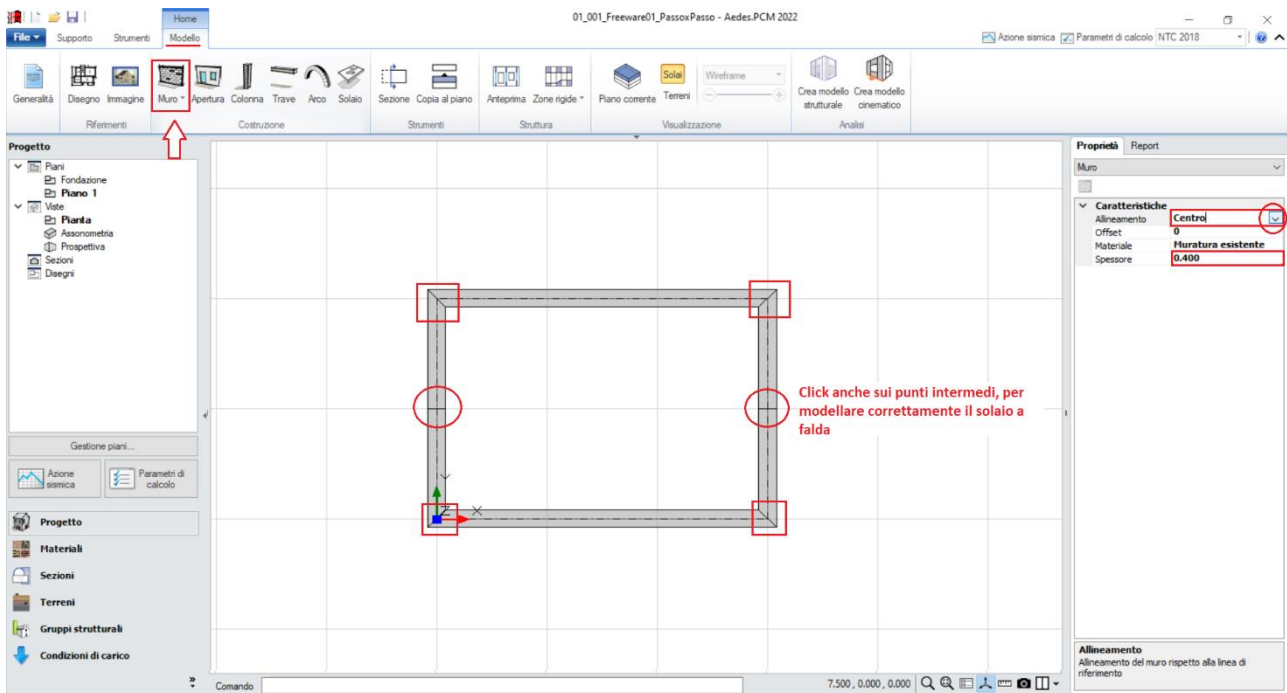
Home
File
Supporto
Strumenti
Modello
01_001_Freeware01_PassoxPasso - Aedes.PCM 2022
Azione sismica
Parametri di calcolo
NTC 2018

Generalità
Disegno
Immagine
Riferimenti
Muro
Apertura
Colonna
Trave
Arco
Solaio
Costruzione
Sezione
Copia al piano
Strumenti
Anteprima
Zone rigide
Struttura
Piano corrente
Solai
Terreni
Wireframe
Visualizzazione
Crea modello strutturale
Crea modello cinematico
Analisi

Progetto
Piani
Fondazione
Piano 1
Viste
Pianta
Assonometria
Prospettiva
Sezioni
Disegni
Gestione piani...
Azione sismica
Parametri di calcolo
Progetto
Materiali
Sezioni
Terreni
Gruppi strutturali
Condizioni di carico

Click anche sui punti intermedi, per modellare correttamente il solaio a falda

Comando
7.500 , 0.000 , 0.000

Proprietà
Report
Muro
Caratteristiche
| Allineamento | Centro |
|---|---|
| Offset | 0 |
| Materiale | Muratura esistente |
| Spessore | 0.400 |

Allineamento
Allineamento del muro rispetto alla linea di riferimento